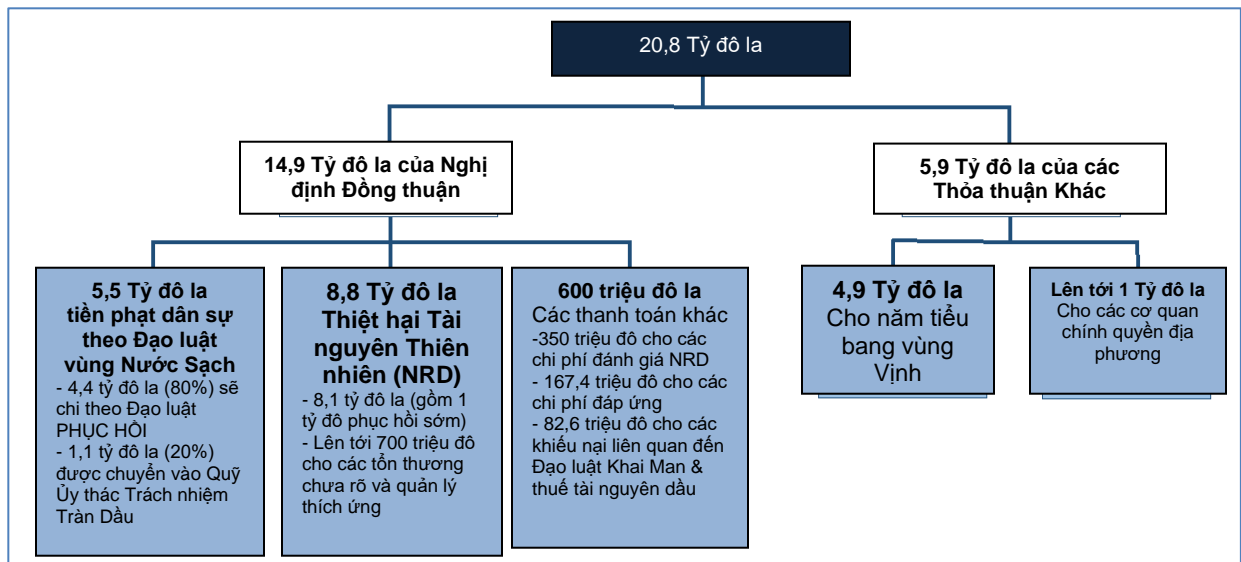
20,8 Tỷ đô la

14,9 Tỷ đô la của Nghị định Đồng thuận

5,9 Tỷ đô la của các Thỏa thuận Khác

5,5 Tỷ đô la tiền phạt dân sự theo Đạo luật vùng Nước Sạch
- 4,4 tỷ đô la (80%) sẽ chi theo Đạo luật PHỤC HỒI
- 1,1 tỷ đô la (20%) được chuyển vào Quỹ Ủy thác Trách nhiệm Tràn Dầu

8,8 Tỷ đô la Thiệt hại Tài nguyên Thiên nhiên (NRD)
- 8,1 tỷ đô la (gồm 1 tỷ đô phục hồi sớm)
- Lên tới 700 triệu đô cho các tổn thương chưa rõ và quản lý thích ứng

600 triệu đô la
Các thanh toán khác
-350 triệu đô cho các chi phí đánh giá NRD
- 167,4 triệu đô cho các chi phí đáp ứng
- 82,6 triệu đô cho các khiếu nại liên quan đến Đạo luật Khai Man & thuế tài nguyên dầu

4,9 Tỷ đô la
Cho năm tiểu bang vùng Vịnh

Lên tới 1 Tỷ đô la
Cho các cơ quan chính quyền địa phương